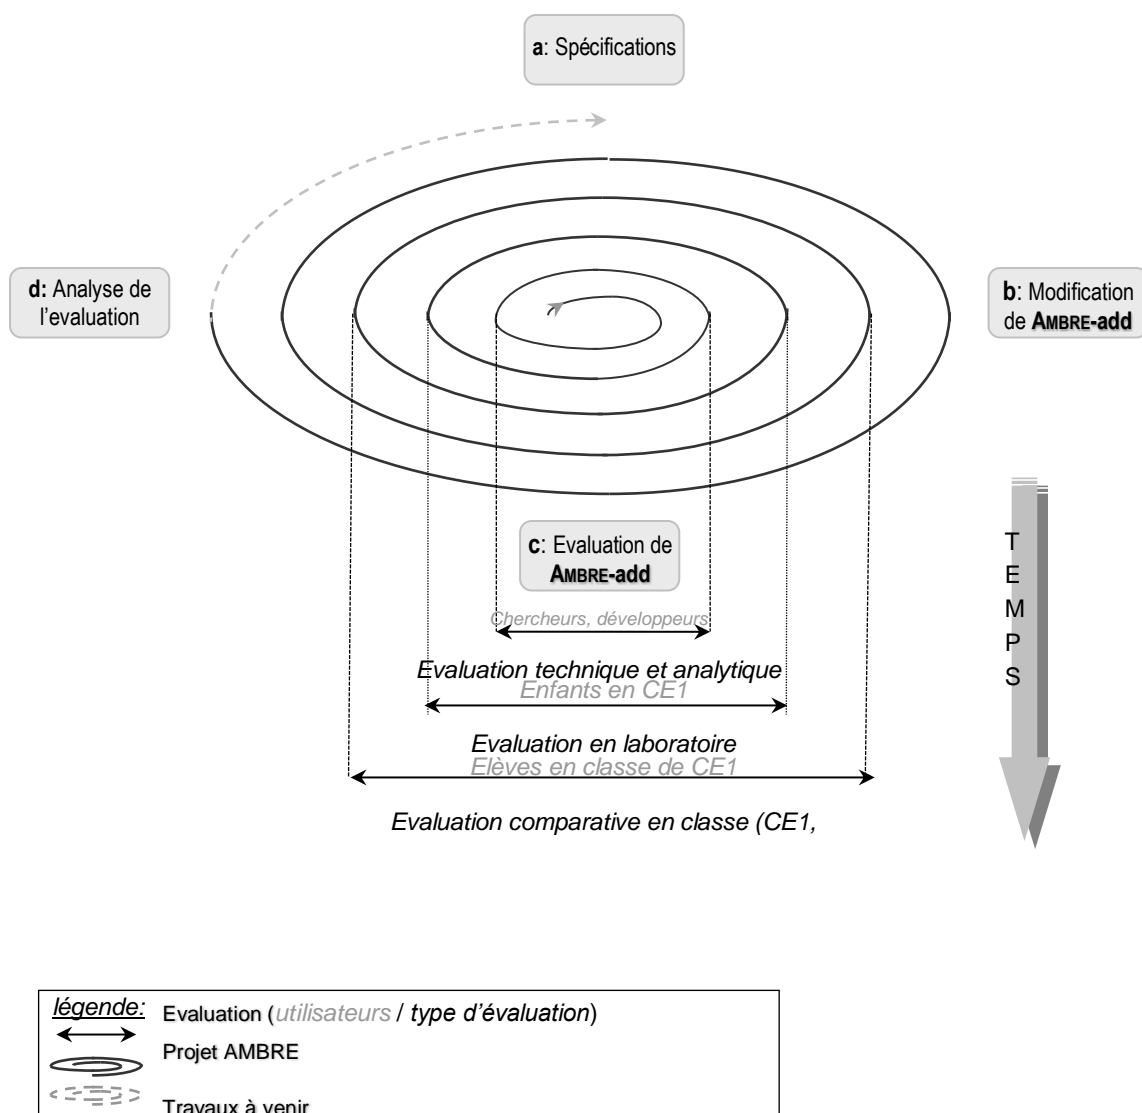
a: Spécifications

d: Analyse de l'evaluation

b: Modification de AMBRE-add

c: Evaluation de AMBRE-add

T E M P S

Chercheurs, développeurs

Evaluation technique et analytique

Enfants en CE1

Evaluation en laboratoire

Elèves en classe de CE1

Evaluation comparative en classe (CE1,

légende:

Evaluation (utilisateurs / type d'évaluation)

Projet AMBRE

Travaux à venir